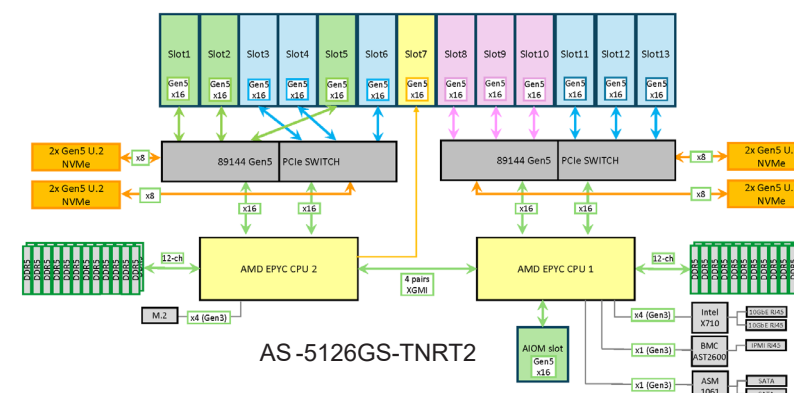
Slot1 Gen5 x16
Slot2 Gen5 x16
Slot3 Gen5 x16
Slot4 Gen5 x16
Slot5 Gen5 x16
Slot6 Gen5 x16
Slot7 Gen5 x16
Slot8 Gen5 x16
Slot9 Gen5 x16
Slot10 Gen5 x16
Slot11 Gen5 x16
Slot12 Gen5 x16
Slot13 Gen5 x16

2x Gen5 U.2 NVMe
x8
89144 Gen5 PCIe SWITCH
2x Gen5 U.2 NVMe
x8

89144 Gen5 PCIe SWITCH
x8
2x Gen5 U.2 NVMe
x8
2x Gen5 U.2 NVMe

x16
x16
x16
x16

DDR5 DDR5 DDR5 DDR5 DDR5 DDR5 DDR5 DDR5 DDR5 DDR5 DDR5 DDR5
12-ch
AMD EPYC CPU 2
4 pairs XGMI
AMD EPYC CPU 1
12-ch
DDR5 DDR5 DDR5 DDR5 DDR5 DDR5 DDR5 DDR5 DDR5 DDR5 DDR5 DDR5

M.2
x4 (Gen3)

AIOM slot Gen5 x16

x4 (Gen3)
Intel X710
10GbE RJ45
10GbE RJ45
x1 (Gen3)
BMC AST2600
IPMI RJ45
x1 (Gen3)
ASM 1061
SATA
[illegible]

AS -5126GS-TNRT2